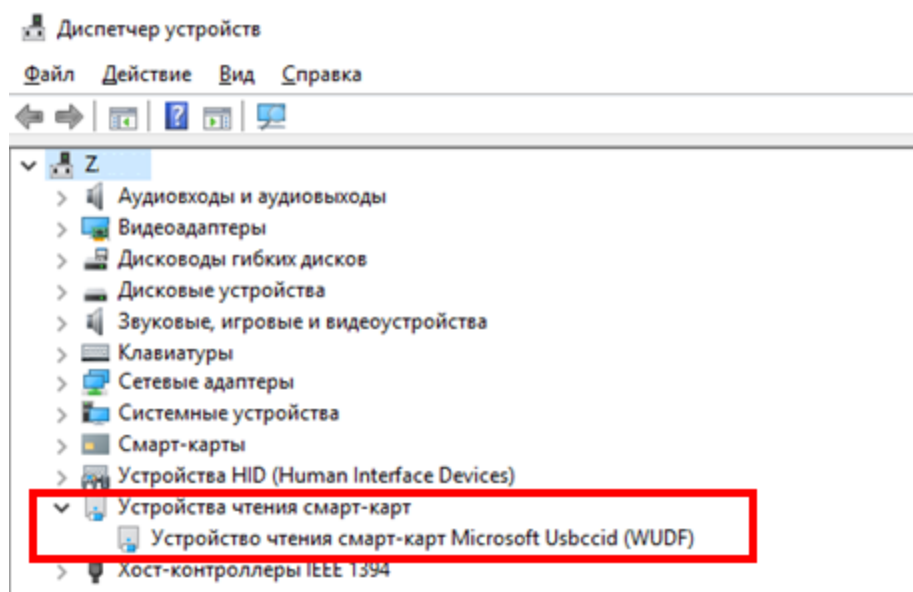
Диспетчер устройств

Файл Действие Вид Справка

Z
Аудиовходы и аудиовыходы
Видеоадаптеры
Дисководы гибких дисков
Дисковые устройства
Звуковые, игровые и видеоустройства
Клавиатуры
Сетевые адаптеры
Системные устройства
Смарт-карты
Устройства HID (Human Interface Devices)
Устройства чтения смарт-карт
Устройство чтения смарт-карт Microsoft Usbccid (WUDF)
Хост-контроллеры IEEE 1394